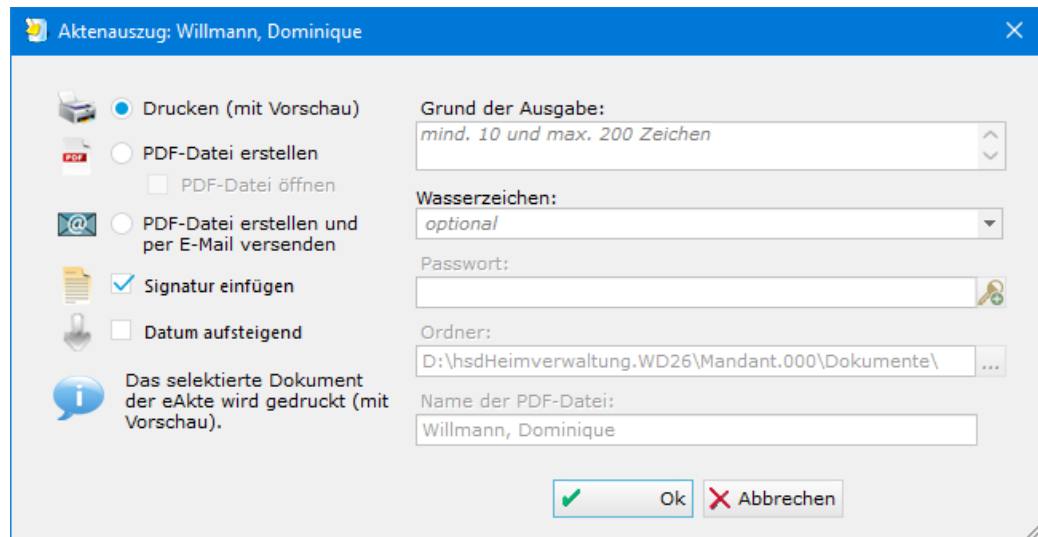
Aktenauszug: Willmann, Dominique

Drucken (mit Vorschau)

PDF
PDF-Datei erstellen

PDF-Datei öffnen

PDF-Datei erstellen und per E-Mail versenden

Signatur einfügen

Datum aufsteigend

Das selektierte Dokument der eAkte wird gedruckt (mit Vorschau).

Grund der Ausgabe:

mind. 10 und max. 200 Zeichen

Wasserzeichen:

optional

Passwort:

Ordner:

D:\hsdHeimverwaltung.WD26\Mandant.000\Dokumente\

...

Name der PDF-Datei:

Willmann, Dominique

Ok

Abbrechen